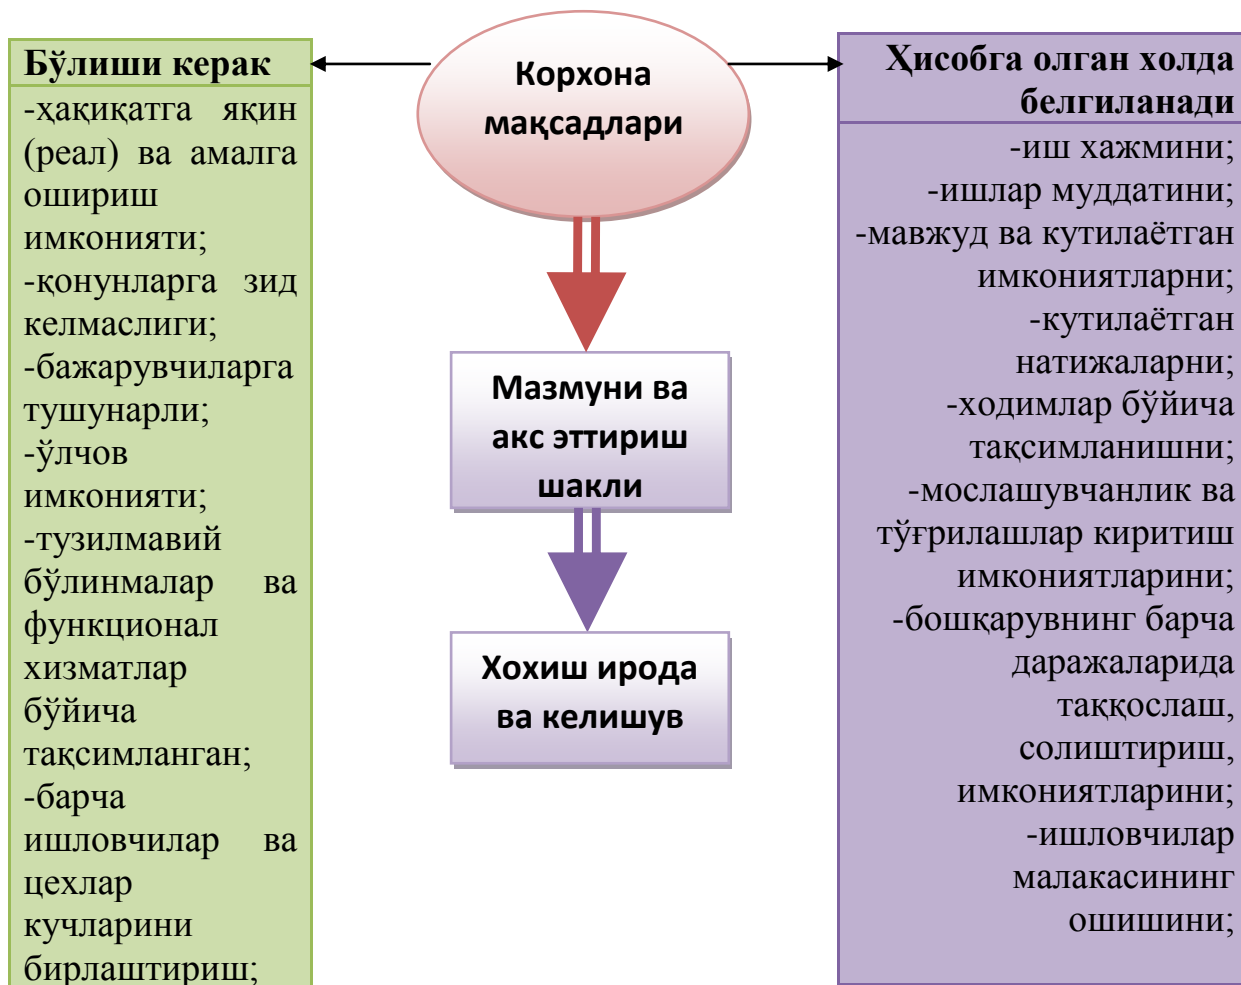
Бўлиши керак

-ҳақиқатга яқин (реал) ва амалга ошириш имконияти;
-қонунларга зид келмаслиги;
-бажарувчиларга тушунарли;
-ўлчов имконияти;
-тузилмавий бўлинмалар ва функционал хизматлар бўйича тақсимланган;
-барча ишловчилар ва цехлар кучларини бирлаштириш;

Корхона мақсадлари

Мазмуни ва акс эттириш шакли

Хохиш ирода ва келишув

Ҳисобга олган холда белгиланади

-иш хажмини;
-ишлар муддатини;
-мавжуд ва кутилаётган имкониятларни;
-кутилаётган натижаларни;
-ходимлар бўйича тақсимланишни;
-мослашувчанлик ва тўғрилашлар киритиш имкониятларини;
-бошқарувнинг барча даражаларида таққослаш, солиштириш, имкониятларини;
-ишловчилар малакасининг ошишини;